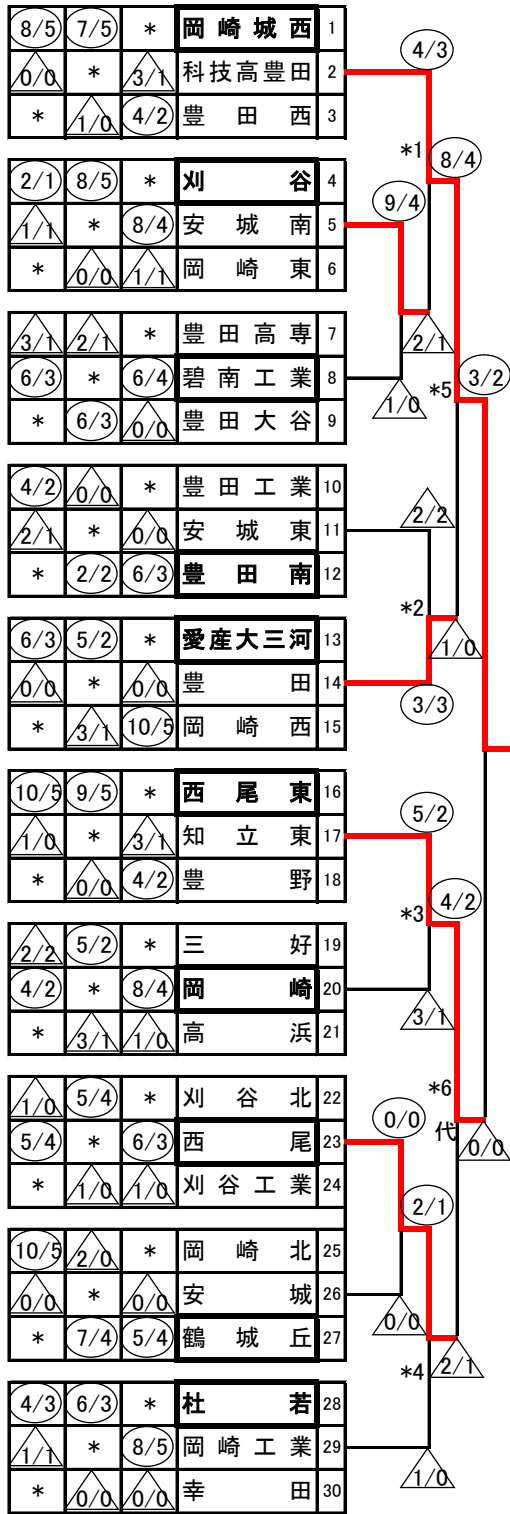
| 8/5 | 7/5 | ＊ | 岡崎城西 | 1 |
|---|---|---|---|---|
| 0/0 | ＊ | 3/1 | 科技高豊田 | 2 |
| ＊ | 1/0 | 4/2 | 豊田西 | 3 |

| 2/1 | 8/5 | ＊ | 刈谷 | 4 |
|---|---|---|---|---|
| 1/1 | ＊ | 8/4 | 安城南 | 5 |
| ＊ | 0/0 | 1/1 | 岡崎東 | 6 |

| 3/1 | 2/1 | ＊ | 豊田高専 | 7 |
|---|---|---|---|---|
| 6/3 | ＊ | 6/4 | 碧南工業 | 8 |
| ＊ | 6/3 | 0/0 | 豊田大谷 | 9 |

| 4/2 | 0/0 | ＊ | 豊田工業 | 10 |
|---|---|---|---|---|
| 2/1 | ＊ | 0/0 | 安城東 | 11 |
| ＊ | 2/2 | 6/3 | 豊田南 | 12 |

| 6/3 | 5/2 | ＊ | 愛産大三河 | 13 |
|---|---|---|---|---|
| 0/0 | ＊ | 0/0 | 豊田 | 14 |
| ＊ | 3/1 | 10/5 | 岡崎西 | 15 |

| 10/5 | 9/5 | ＊ | 西尾東 | 16 |
|---|---|---|---|---|
| 1/0 | ＊ | 3/1 | 知立東 | 17 |
| ＊ | 0/0 | 4/2 | 豊野 | 18 |

| 2/2 | 5/2 | ＊ | 三好 | 19 |
|---|---|---|---|---|
| 4/2 | ＊ | 8/4 | 岡崎 | 20 |
| ＊ | 3/1 | 1/0 | 高浜 | 21 |

| 1/0 | 5/4 | ＊ | 刈谷北 | 22 |
|---|---|---|---|---|
| 5/4 | ＊ | 6/3 | 西尾 | 23 |
| ＊ | 1/0 | 1/0 | 刈谷工業 | 24 |

| 10/5 | 2/0 | ＊ | 岡崎北 | 25 |
|---|---|---|---|---|
| 0/0 | ＊ | 0/0 | 安城 | 26 |
| ＊ | 7/4 | 5/4 | 鶴城丘 | 27 |

| 4/3 | 6/3 | ＊ | 杜若 | 28 |
|---|---|---|---|---|
| 1/1 | ＊ | 8/5 | 岡崎工業 | 29 |
| ＊ | 0/0 | 0/0 | 幸田 | 30 |

4/3
＊1 8/4
9/4
2/1
1/0
＊5 3/2
2/2
＊2
1/0
3/3
5/2
＊3 4/2
3/1
＊6
0/0
代 0/0
2/1
0/0
＊4 2/1
1/0